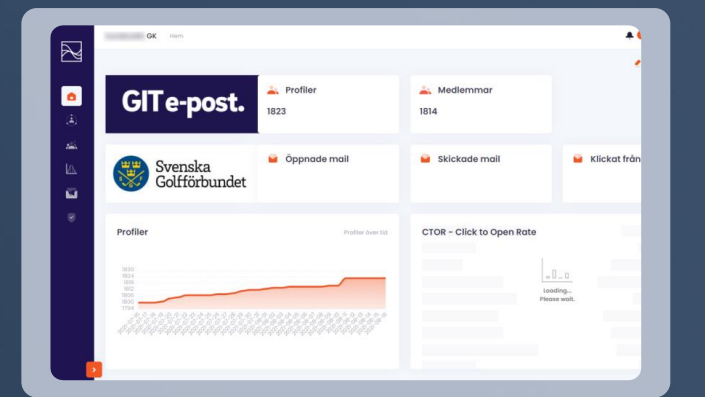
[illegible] GK Hem

GIT e-post.

Profiler
1823

Medlemmar
1814

Svenska Golfförbundet

Öppnade mail

Skickade mail

Klickat från

Profiler

Profiler över tid

1830
1824
1818
1812
1806
1800
1794

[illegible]

CTOR - Click to Open Rate

Loading...
Please wait.